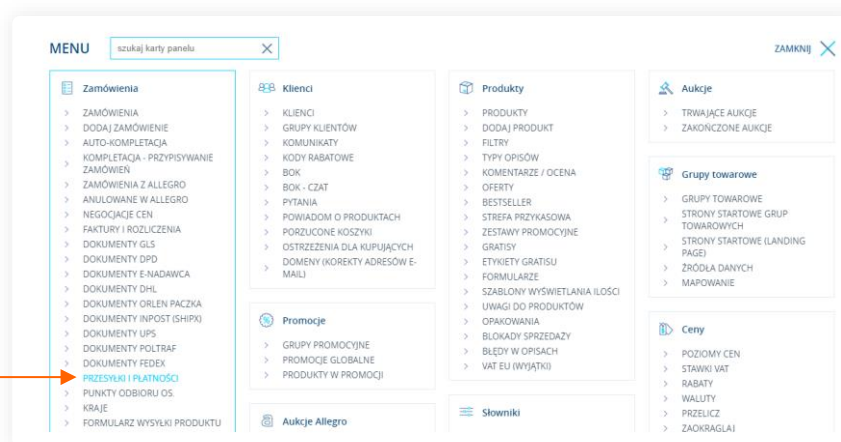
MENU szukaj karty panelu

ZAMKNIJ

Zamówienia
ZAMÓWIENIA
DODAJ ZAMÓWIENIE
AUTO-KOMPLETACJA
KOMPLETACJA - PRZYPISYWANIE ZAMÓWIEŃ
ZAMÓWIENIA Z ALLEGRO
ANULOWANE W ALLEGRO
NEGOCJACJE CEN
FAKTURY I ROZLICZENIA
DOKUMENTY GLS
DOKUMENTY DPD
DOKUMENTY E-NADAWCA
DOKUMENTY DHL
DOKUMENTY ORLEN PACZKA
DOKUMENTY INPOST (SHIPX)
DOKUMENTY UPS
DOKUMENTY POLTRAF
DOKUMENTY FEDEX
PRZESYŁKI I PŁATNOŚCI
PUNKTY ODBIORU OS.
KRAJE
FORMULARZ WYSYŁKI PRODUKTU

Klienci
KLIENCI
GRUPY KLIENTÓW
KOMUNIKATY
KODY RABATOWE
BOK
BOK - CZAT
PYTANIA
POWIADOM O PRODUKTACH
PORZUCONE KOSZYKI
OSTRZEZENIA DLA KUPUJĄCYCH
DOMENY (KOREKTY ADRESÓW E-MAIL)

Promocje
GRUPY PROMOCYJNE
PROMOCJE GLOBALNE
PRODUKTY W PROMOCJI

Aukcje Allegro

Produkty
PRODUKTY
DODAJ PRODUKT
FILTRY
TYPY OPISÓW
KOMENTARZE / OCENA
OFERTY
BESTSELLER
STREFA PRZYKASOWA
ZESTAWY PROMOCYJNE
GRATISY
ETYKIETY GRATISU
FORMULARZE
SZABLONY WYŚWIETLANIA ILOŚCI
UWAGI DO PRODUKTÓW
OPAKOWANIA
BLOKADY SPRZEDAŻY
BŁĘDY W OPISACH
VAT EU (WYJĄTKI)

Słowniki

Aukcje
TRWAJĄCE AUKCJE
ZAKOŃCZONE AUKCJE

Grupy towarowe
GRUPY TOWAROWE
STRONY STARTOWE GRUP TOWAROWYCH
STRONY STARTOWE (LANDING PAGE)
ŹRÓDŁA DANYCH
MAPOWANIE

Ceny
POZIOMY CEN
STAWKI VAT
RABATY
WALUTY
PRZELICZ
ZAOKRĄGLAJ